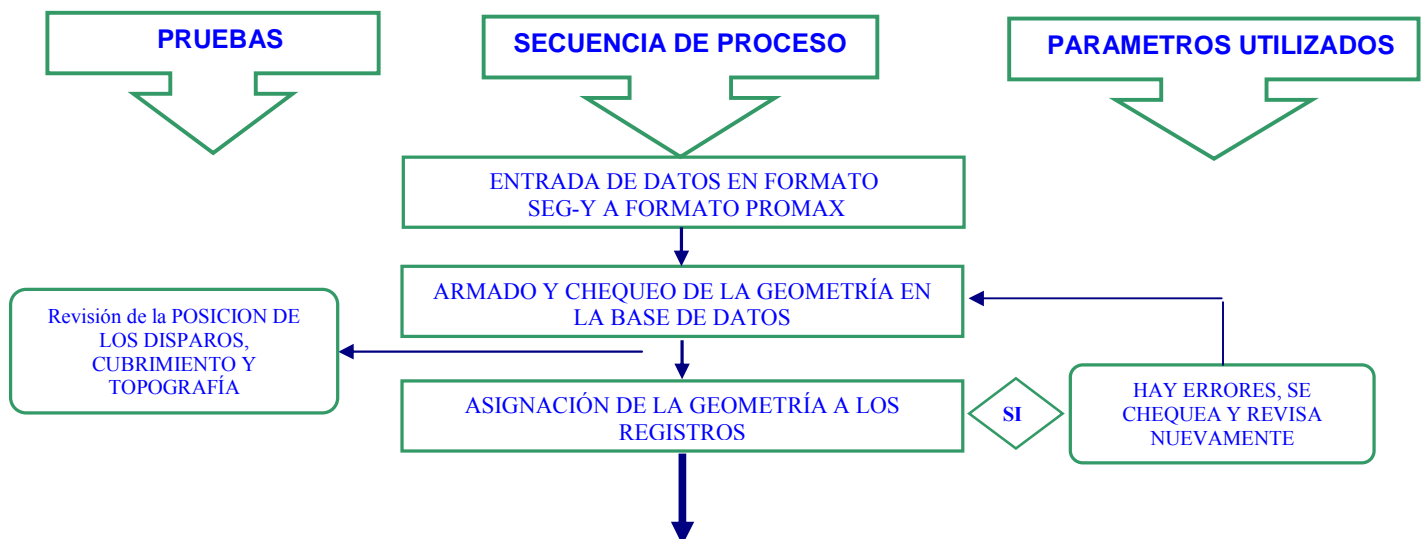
PRUEBAS

SECUENCIA DE PROCESO

PARAMETROS UTILIZADOS

ENTRADA DE DATOS EN FORMATO SEG-Y A FORMATO PROMAX

ARMADO Y CHEQUEO DE LA GEOMETRÍA EN LA BASE DE DATOS

Revisión de la POSICION DE LOS DISPAROS, CUBRIMIENTO Y TOPOGRAFÍA

ASIGNACIÓN DE LA GEOMETRÍA A LOS REGISTROS

SI

HAY ERRORES, SE CHEQUEA Y REVISA NUEVAMENTE